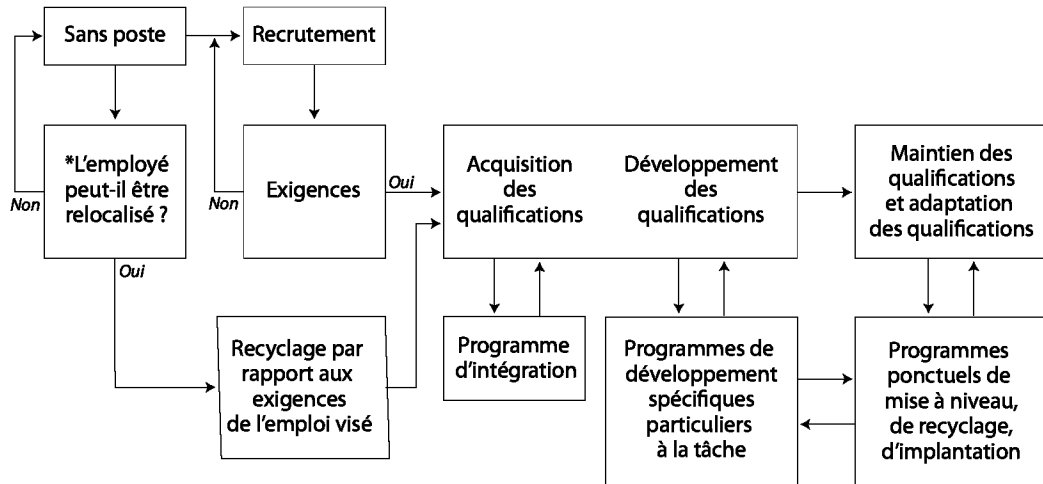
Sans poste

Recrutement

*L'employé peut-il être relocalisé ?

Non

Exigences

Non

Oui

Oui

Acquisition des qualifications

Développement des qualifications

Maintien des qualifications et adaptation des qualifications

Recyclage par rapport aux exigences de l'emploi visé

Programme d'intégration

Programmes de développement spécifiques particuliers à la tâche

Programmes ponctuels de mise à niveau, de recyclage, d'implantation